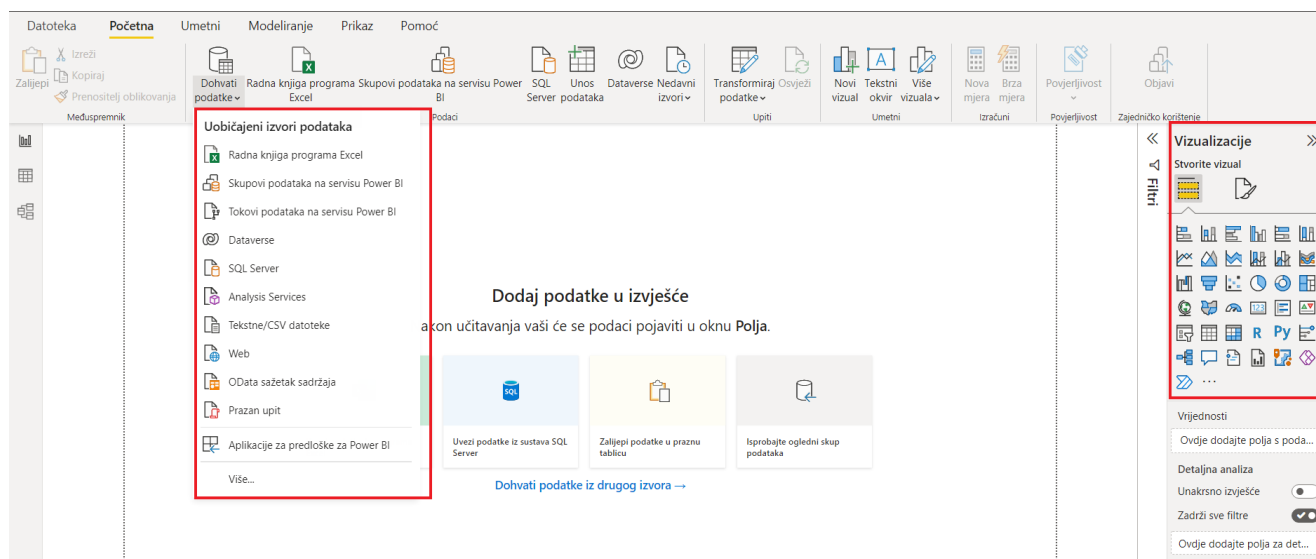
Datoteka Početna Umetni Modeliranje Prikaz Pomoć

Zalijepi Izreži Kopiraj Prenositelj oblikovanja Međuspremnik

Dohvati podatke Radna knjiga programa Excel Skupovi podataka na servisu Power BI SQL Server Unos podataka Dataverse Nedavni izvori Podaci

Transformiraj podatke Osvježi Upiti

Novi vizual Tekstni okvir Više vizuala Umetni

Nova mjera Brza mjera Izračuni

Povjerljivost Povjerljivost

Objavi Zajedničko korištenje

Uobičajeni izvori podataka

Radna knjiga programa Excel

Skupovi podataka na servisu Power BI

Tokovi podataka na servisu Power BI

Dataverse

SQL Server

Analysis Services

Tekstne/CSV datoteke

Web

OData sažetak sadržaja

Prazan upit

Aplikacije za predloške za Power BI

Više...

Dodaj podatke u izvješće

akon učitavanja vaši će se podaci pojaviti u oknu Polja.

Uvezi podatke iz sustava SQL Server

Zalijepi podatke u praznu tablicu

Isprobajte ogledni skup podataka

Dohvati podatke iz drugog izvora →

Filtri

Vizualizacije

Stvorite vizual

R Py

Vrijednosti

Ovdje dodajte polja s poda...

Detaljna analiza

Unakrsno izvješće

Zadrži sve filtre

Ovdje dodajte polja za det...